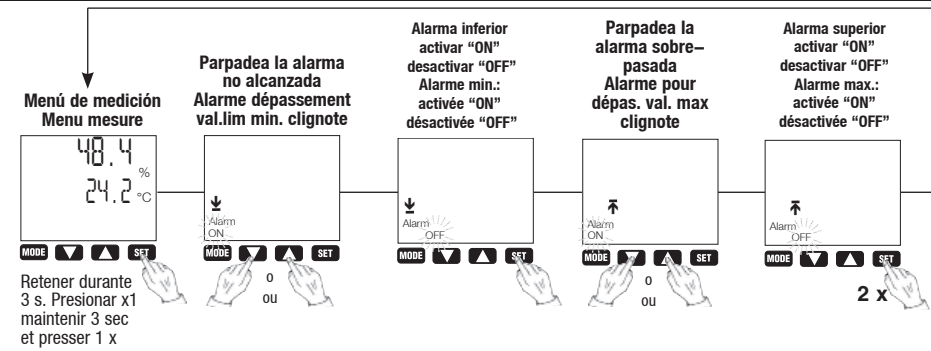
Menú de medición
Menu mesure

48.4 %
24.2 °C

MODE SET

Retener durante 3 s. Presionar x1 maintenir 3 sec et presser 1 x

Parpadea la alarma no alcanzada
Alarme dépassement val.lim min. clignote

Alarm
ON

MODE SET

o
ou

Alarma inferior activar “ON” desactivar “OFF”
Alarme min.: activée “ON” désactivée “OFF”

Alarm
OFF

MODE SET

Parpadea la alarma sobre–pasada
Alarme pour dépas. val. max clignote

Alarm
ON

MODE SET

o
ou

Alarma superior activar “ON” desactivar “OFF”
Alarme max.: activée “ON” désactivée “OFF”

Alarm
OFF

MODE SET

2 x